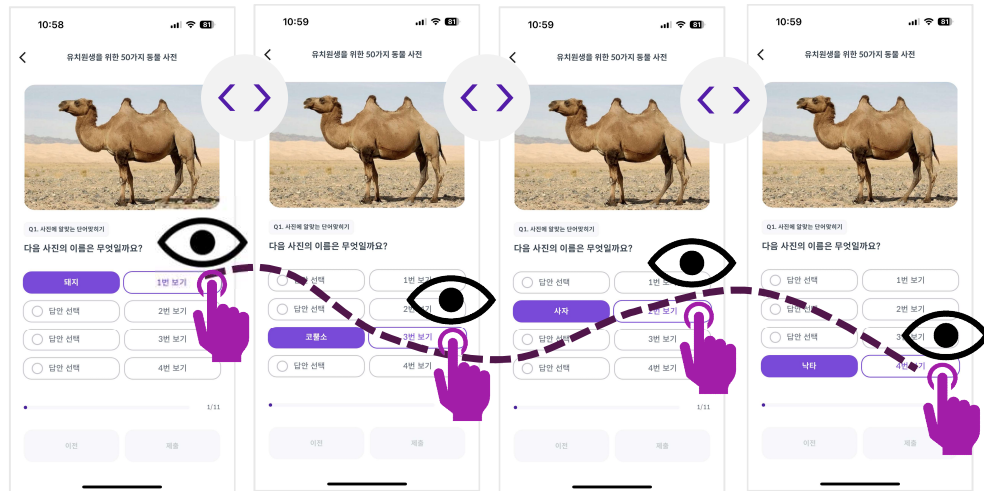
10:58
81
유치원생을 위한 50가지 동물 사전
Q1. 사진에 알맞는 단어맞히기
다음 사진의 이름은 무엇일까요?
돼지
1번 보기
답안 선택
2번 보기
답안 선택
3번 보기
답안 선택
4번 보기
1/11
이전
제출

10:59
81
유치원생을 위한 50가지 동물 사전
Q1. 사진에 알맞는 단어맞히기
다음 사진의 이름은 무엇일까요?
답안 선택
1번 보기
답안 선택
2번 보기
코뿔소
3번 보기
답안 선택
4번 보기
이전
제출

10:59
81
유치원생을 위한 50가지 동물 사전
Q1. 사진에 알맞는 단어맞히기
다음 사진의 이름은 무엇일까요?
답안 선택
1번 보기
사자
2번 보기
답안 선택
3번 보기
답안 선택
4번 보기
1/11
이전
제출

10:59
81
유치원생을 위한 50가지 동물 사전
Q1. 사진에 알맞는 단어맞히기
다음 사진의 이름은 무엇일까요?
답안 선택
1번 보기
답안 선택
2번 보기
답안 선택
3번 보기
낙타
4번 보기
이전
제출